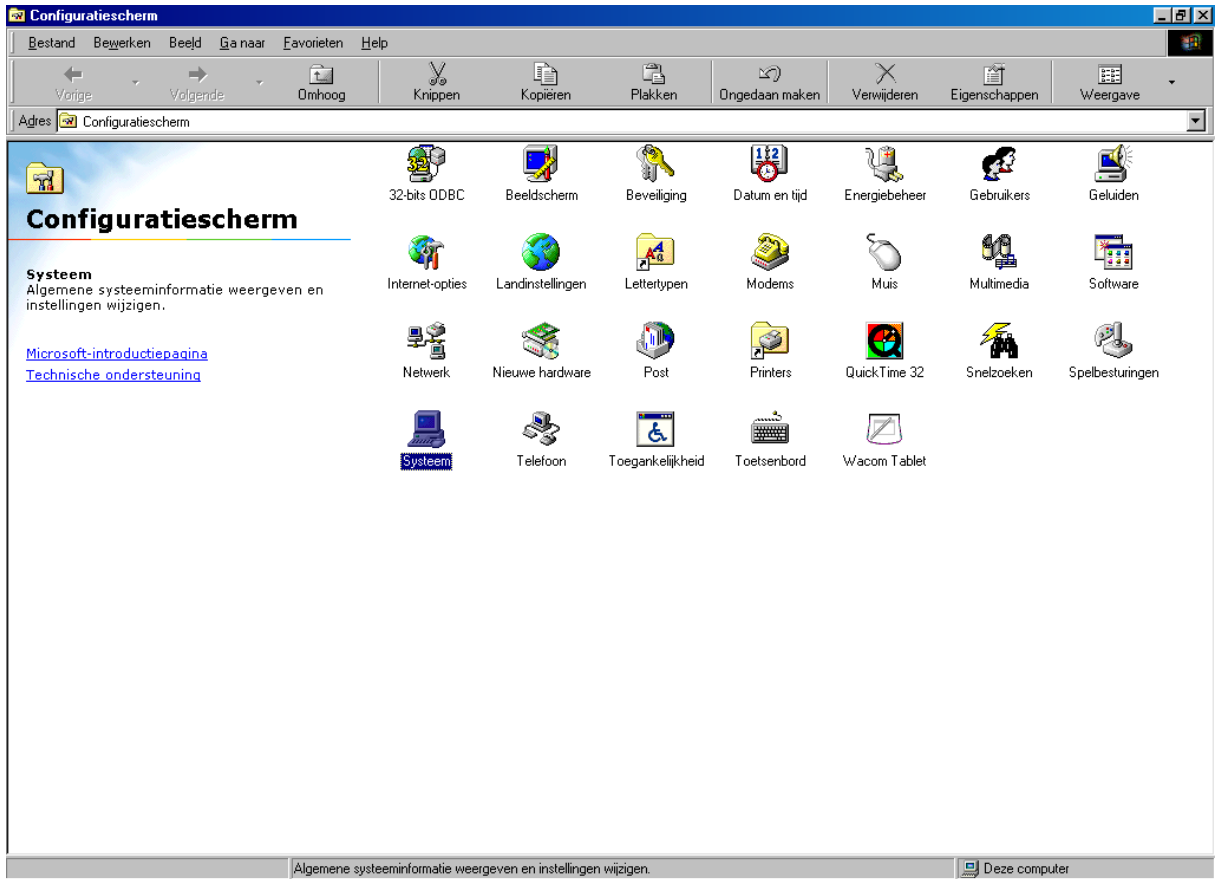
Configuratiescherm

Bestand Bewerken Beeld Ga naar Favorieten Help

Vorige Volgende Omhoog Knippen Kopiëren Plakken Ongedaan maken Verwijderen Eigenschappen Weergave

Adres Configuratiescherm

Configuratiescherm

Systeem
Algemene systeeminformatie weergeven en instellingen wijzigen.

Microsoft-introductiepagina
Technische ondersteuning

32-bits ODBC
Beeldscherm
Beveiliging
Datum en tijd
Energiebeheer
Gebruikers
Geluiden
Internet-opties
Landinstellingen
Lettertypen
Modems
Muis
Multimedia
Software
Netwerk
Nieuwe hardware
Post
Printers
QuickTime 32
Snelzoeken
Spelbesturingen
Systeem
Telefoon
Toegankelijkheid
Toetsenbord
Wacom Tablet

Algemene systeeminformatie weergeven en instellingen wijzigen.
Deze computer